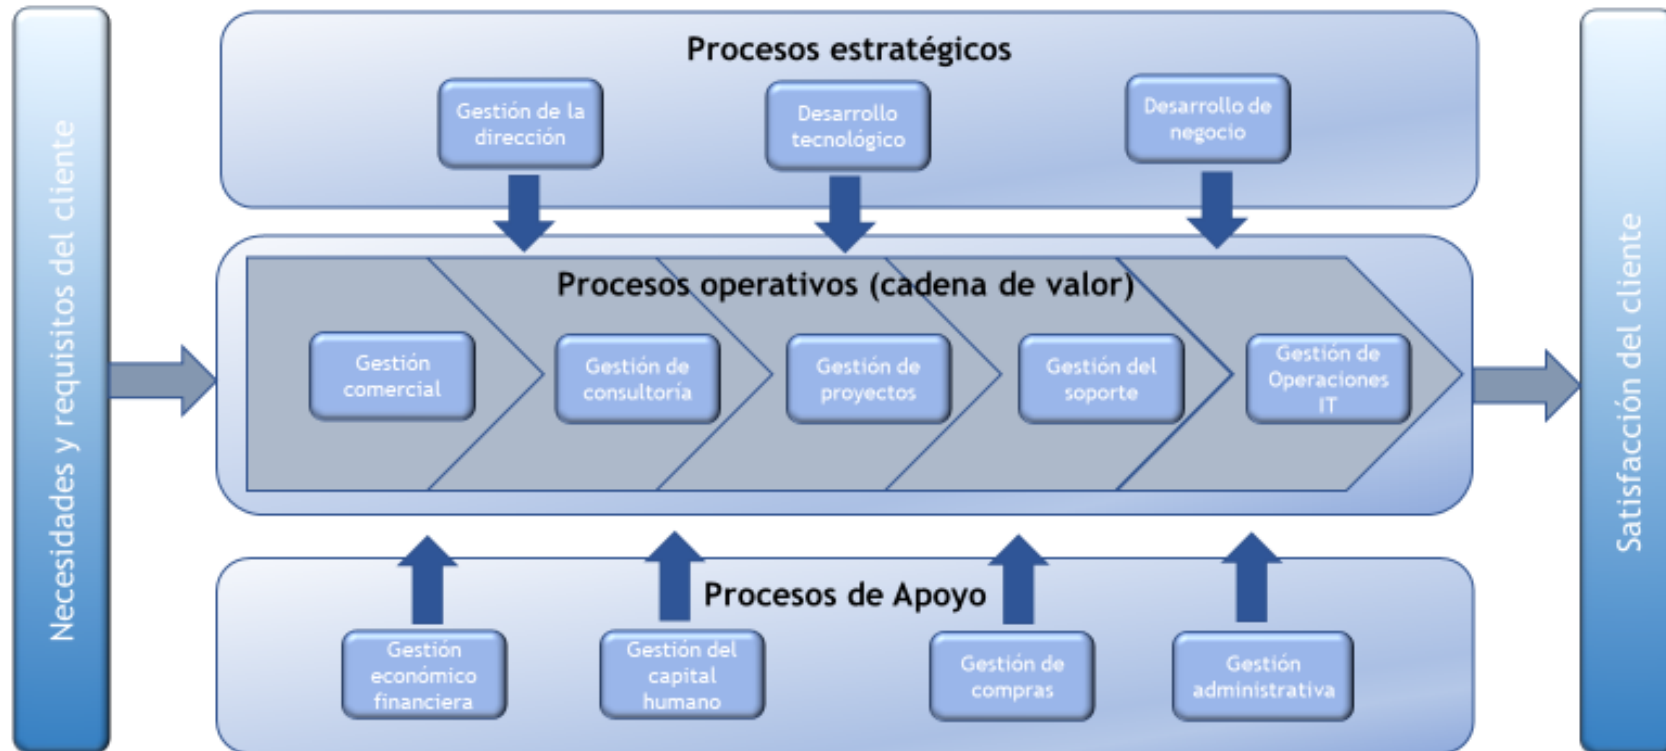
Necesidades y requisitos del cliente

Procesos estratégicos

Gestión de la dirección

Desarrollo tecnológico

Desarrollo de negocio

Procesos operativos (cadena de valor)

Gestión comercial

Gestión de consultoría

Gestión de proyectos

Gestión del soporte

Gestión de Operaciones IT

Procesos de Apoyo

Gestión económico financiera

Gestión del capital humano

Gestión de compras

Gestión administrativa

Satisfacción del cliente